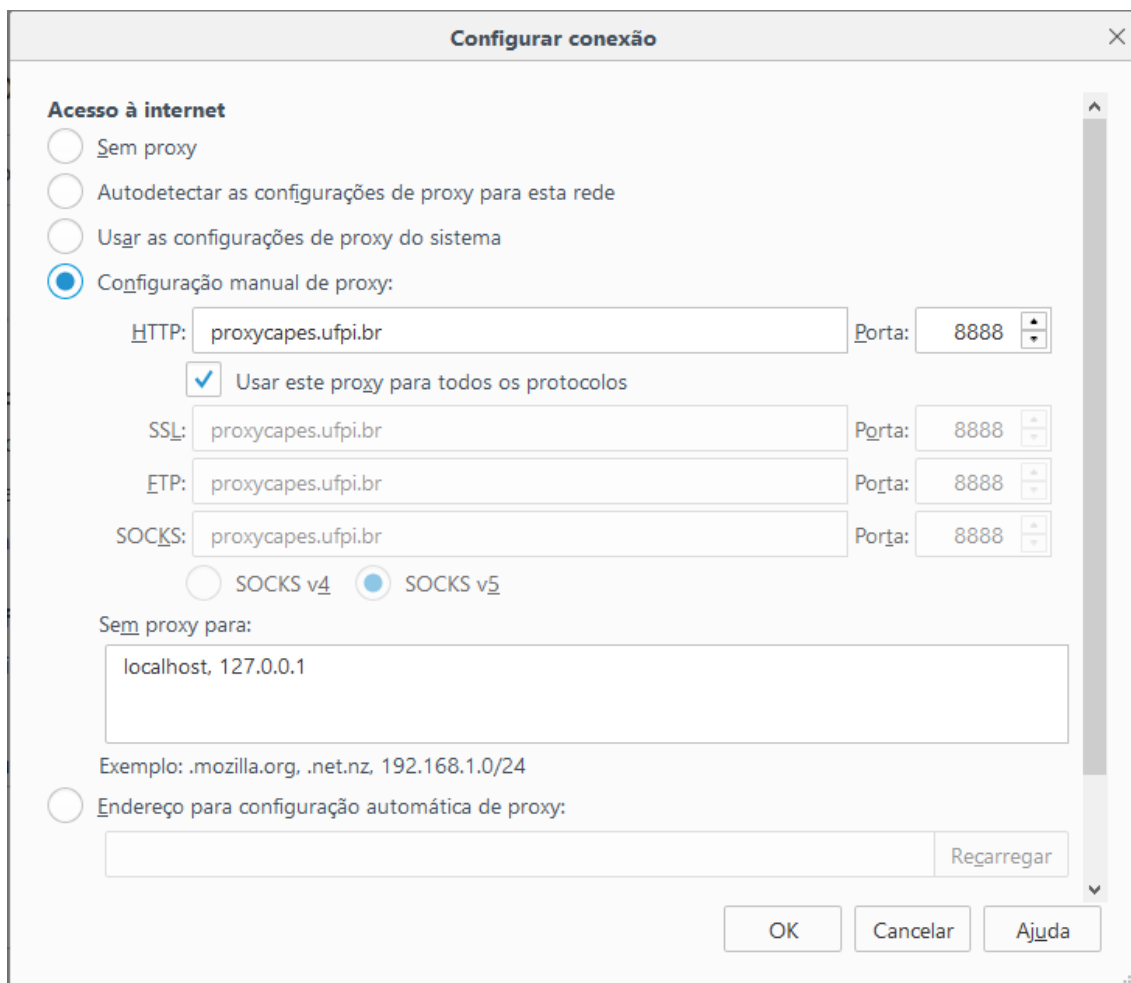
Configurar conexão

Acesso à internet

Sem proxy

Autodetectar as configurações de proxy para esta rede

Usar as configurações de proxy do sistema

Configuração manual de proxy:

HTTP: proxycapes.ufpi.br Porta: 8888

Usar este proxy para todos os protocolos

SSL: proxycapes.ufpi.br Porta: 8888

FTP: proxycapes.ufpi.br Porta: 8888

SOCKS: proxycapes.ufpi.br Porta: 8888

SOCKS v4 SOCKS v5

Sem proxy para:

localhost, 127.0.0.1

Exemplo: .mozilla.org, .net.nz, 192.168.1.0/24

Endereço para configuração automática de proxy:

Recarregar

OK Cancelar Ajuda